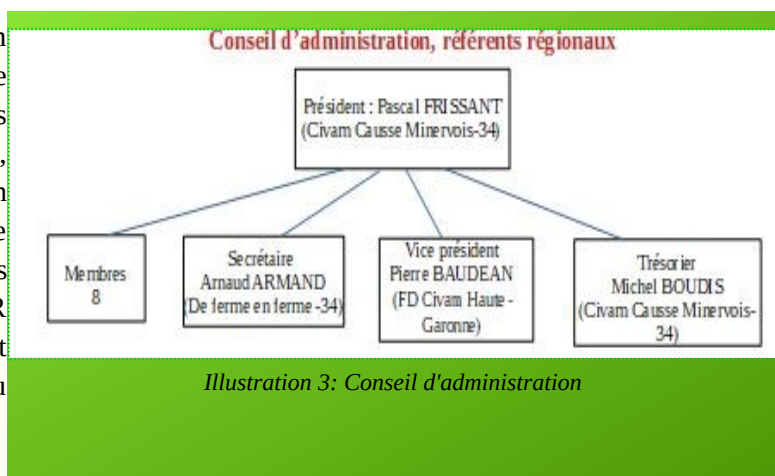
Conseil d'administration, référents régionaux

Président : Pascal FRISSANT (Civam Causse Minervois-34)

Membres 8

Secrétaire Arnaud ARMAND (De ferme en ferme -34)

Vice président Pierre BAUDEAN (FD Civam Haute - Garonne)

Trésorier Michel BOUDIS (Civam Causse Minervois-34)

Illustration 3: Conseil d'administration